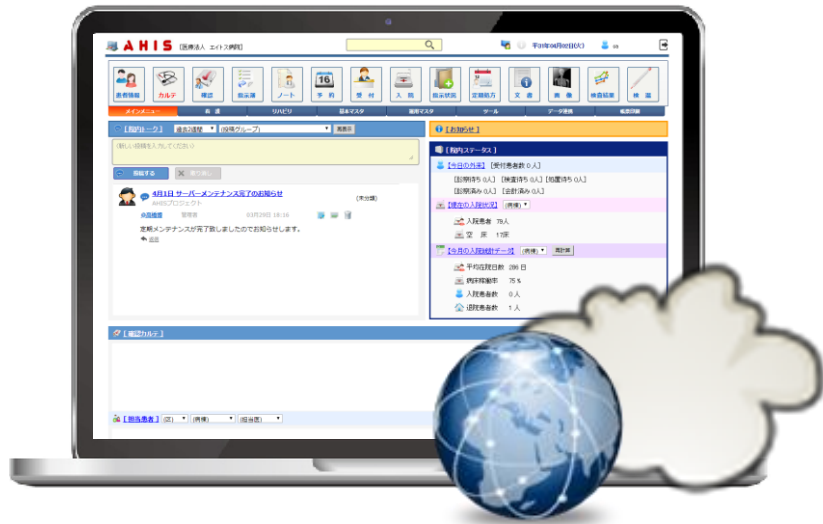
AHIS [医療法人 エイトス病院]

平成29年04月03日(月)

患者情報 カルテ 検査 指示簿 ノート 予約 受付 入院 指示状況 定期処方 文書 画像 検査結果 検査

メインメニュー 看護 リハビリ 基本マスタ 施設マスタ ツール データ更新 帳票印刷

[院内ネット] 過去7日間 (投稿グループ) 再表示

(新しい投稿を入力してください)

投稿する 取り消し

4月1日 サーバーメンテナンス完了のお知らせ (未分類)
AHISプロジェクト
0件閲覧 管理者 03月29日 16:16

定期メンテナンスが完了致しましたのでお知らせします。

[お知らせ]

[院内ステータス]
[今日の外来] [受付患者数 0人]
[診察待ち 0人] [検査待ち 0人] [処置待ち 0人]
[診察済み 0人] [会計済み 0人]
[現在の入院状況] (病棟)
入院患者 78人
空床 17床
[今月の入院統計データ] (病棟) 再計算
平均在院日数 286日
病床稼働率 75%
入院患者数 0人
退院患者数 1人

[確認カルテ]

[担当患者] (全) (病棟) (担当医)